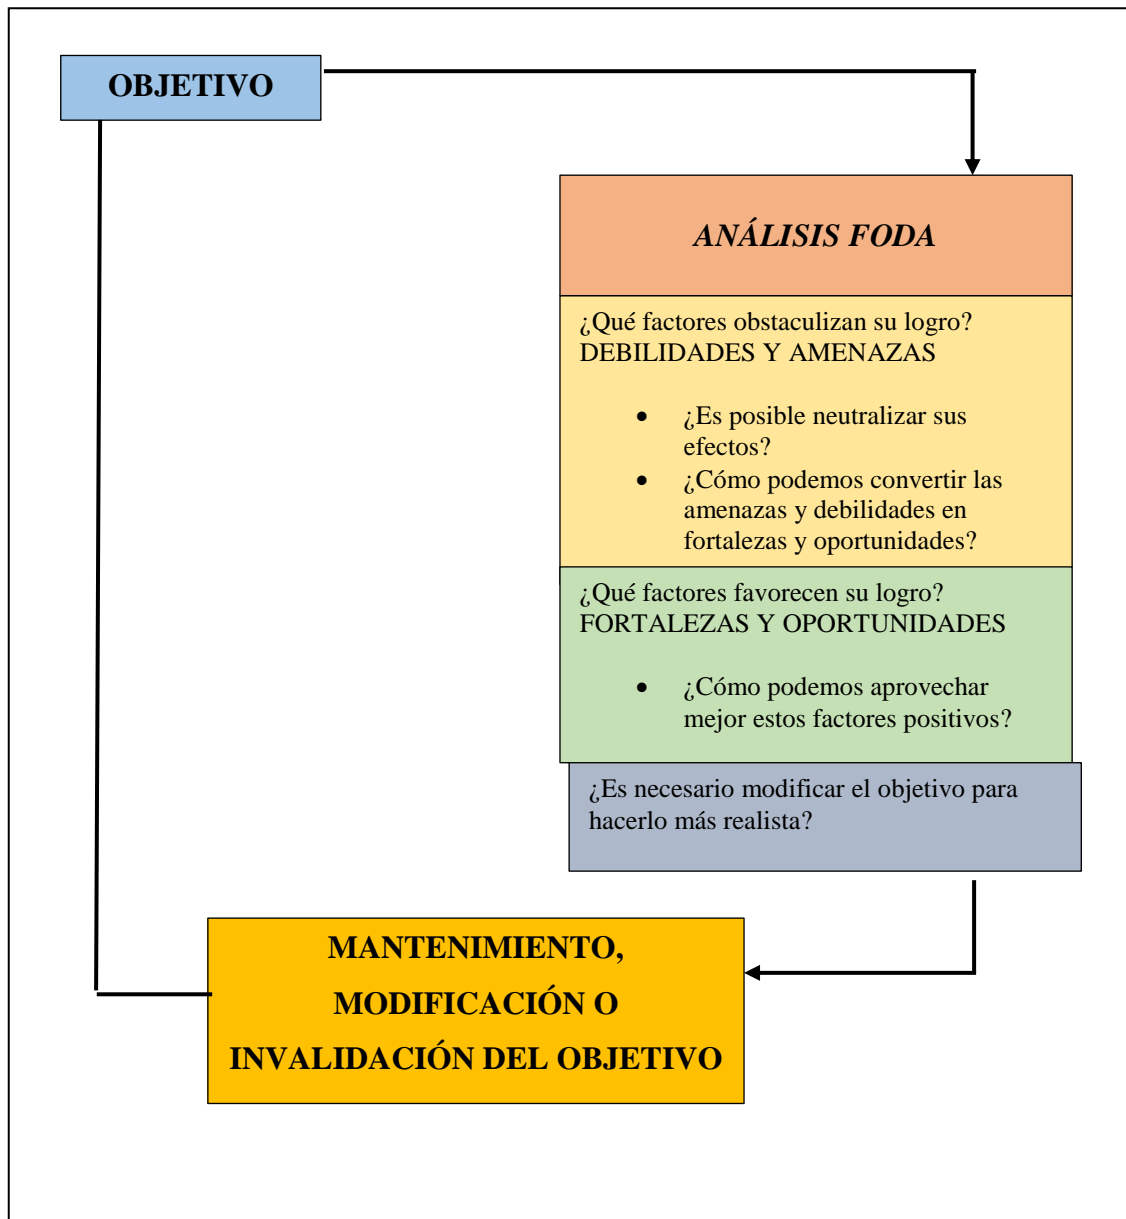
OBJETIVO

ANÁLISIS FODA

¿Qué factores obstaculizan su logro? DEBILIDADES Y AMENAZAS

- ¿Es posible neutralizar sus efectos?
- ¿Cómo podemos convertir las amenazas y debilidades en fortalezas y oportunidades?

¿Qué factores favorecen su logro? FORTALEZAS Y OPORTUNIDADES

- ¿Cómo podemos aprovechar mejor estos factores positivos?

¿Es necesario modificar el objetivo para hacerlo más realista?

MANTENIMIENTO, MODIFICACIÓN O INVALIDACIÓN DEL OBJETIVO